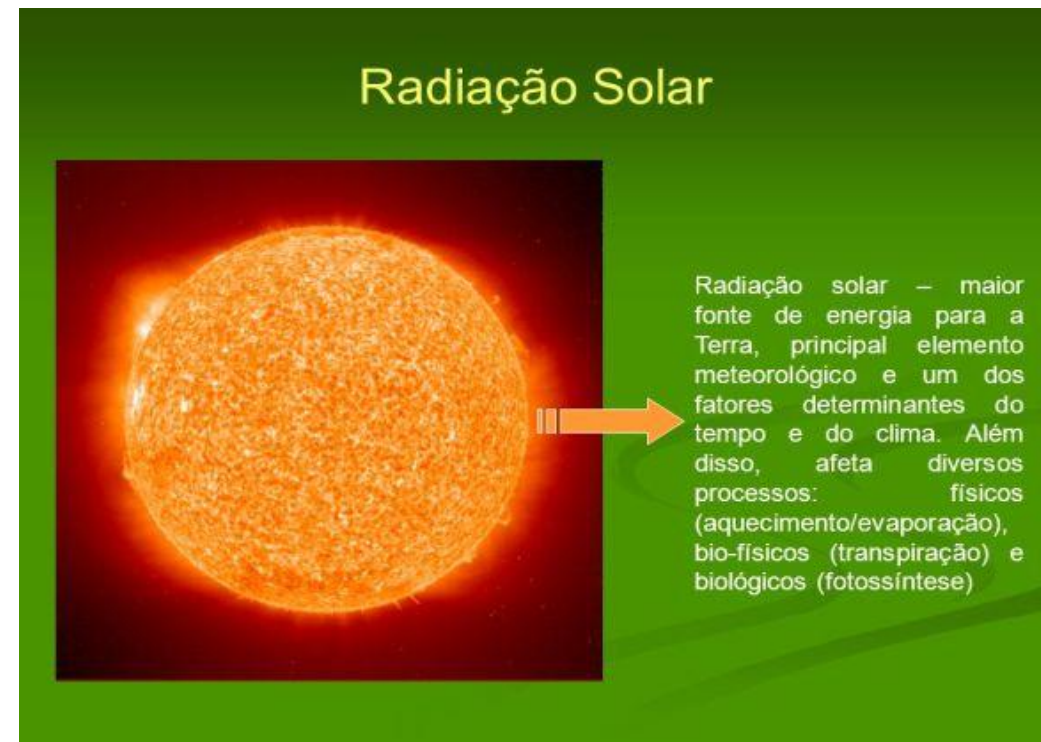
Radiação Solar

Radiação solar – maior fonte de energia para a Terra, principal elemento meteorológico e um dos fatores determinantes do tempo e do clima. Além disso, afeta diversos processos: físicos (aquecimento/evaporação), bio-físicos (transpiração) e biológicos (fotossíntese)